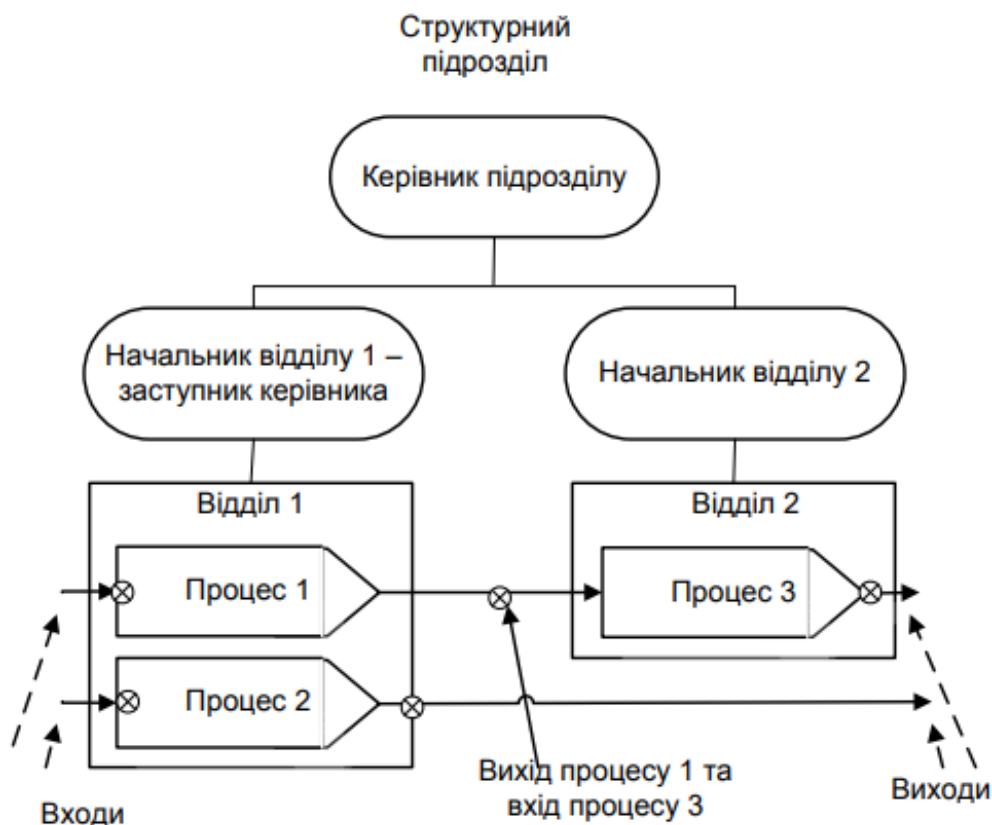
Структурний підрозділ

Керівник підрозділу

Начальник відділу 1 – заступник керівника

Начальник відділу 2

Відділ 1

Відділ 2

Процес 1

Процес 2

Процес 3

Вихід процесу 1 та вхід процесу 3

Входи

Виходи